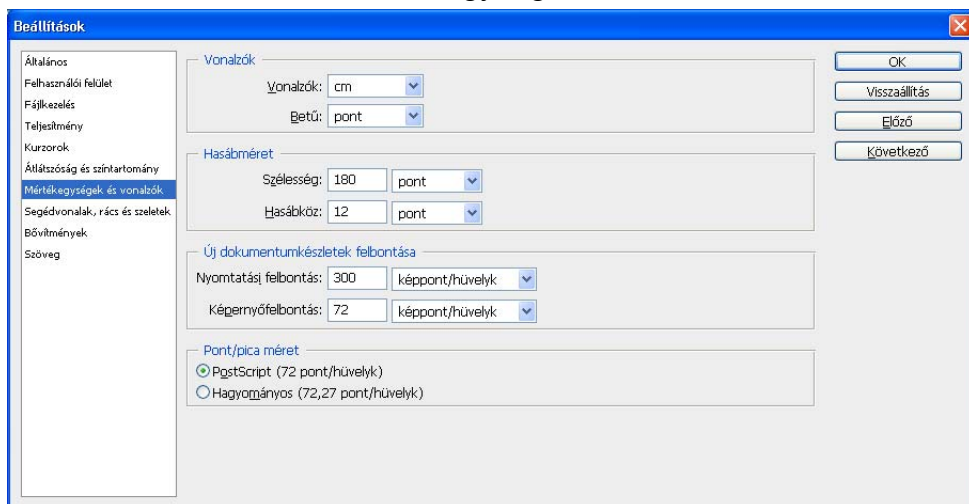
Beállítások

Általános
Felhasználói felület
Fájlkezelés
Teljesítmény
Kurzorok
Átlátszóság és színtartomány
Mértékegységek és vonalzók
Segédvonalak, rács és szeletek
Bővítmények
Szöveg

Vonalzók
Vonalzók: cm
Betű: pont

Hasábméret
Szélesség: 180 pont
Hasábköz: 12 pont

Új dokumentumkészletek felbontása
Nyomtatási felbontás: 300 képpont/hüvelyk
Képernyőfelbontás: 72 képpont/hüvelyk

Pont/pica méret
PostScript (72 pont/hüvelyk)
Hagyományos (72,27 pont/hüvelyk)

OK
Visszaállítás
Előző
Következő